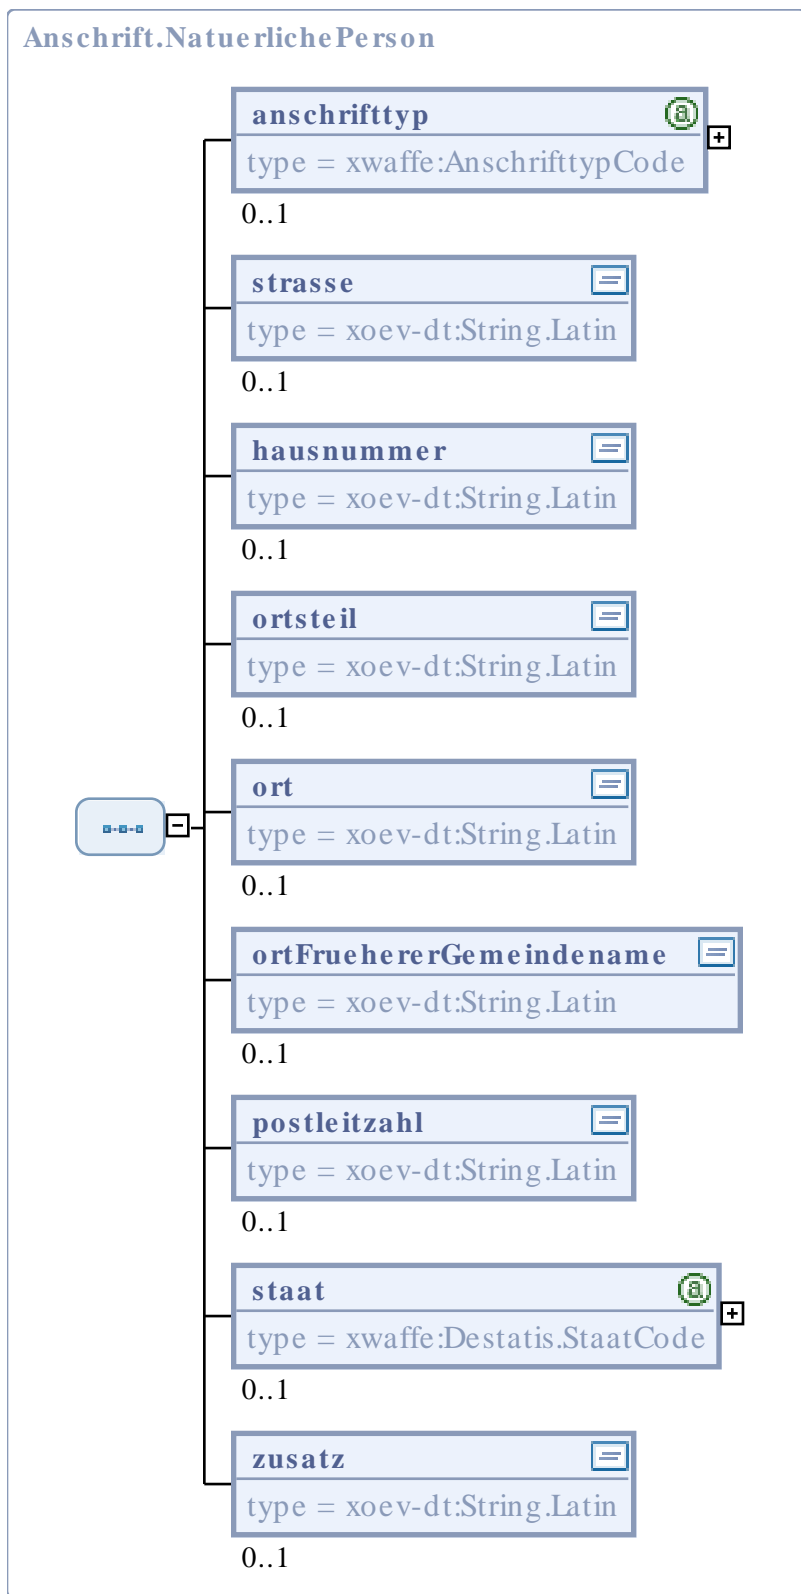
Anschrift.NatuerlichePerson

anschrifttyp
type = xwaffe:AnschrifttypCode
0..1

strasse
type = xoev-dt:String.Latin
0..1

hausnummer
type = xoev-dt:String.Latin
0..1

ortsteil
type = xoev-dt:String.Latin
0..1

ort
type = xoev-dt:String.Latin
0..1

ortFrueh ererGemeindename
type = xoev-dt:String.Latin
0..1

postleitzahl
type = xoev-dt:String.Latin
0..1

staat
type = xwaffe:Destatis.StaatCode
0..1

zusatz
type = xoev-dt:String.Latin
0..1